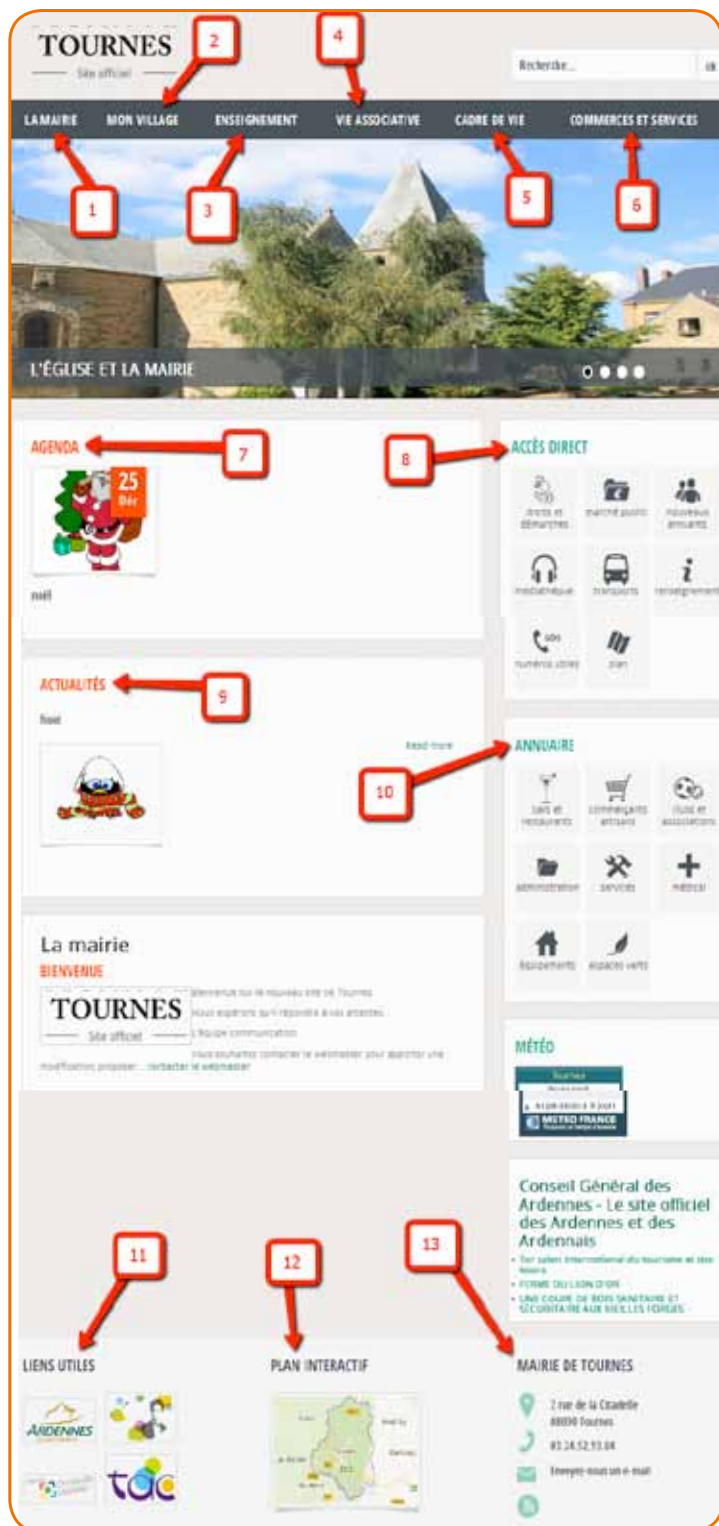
TOURNES
Site officiel

Recherche... ok

2
4

LA MAIRIE
MON VILLAGE
ENSEIGNEMENT
VIE ASSOCIATIVE
CADRE DE VIE
COMMERCES ET SERVICES

1
3
5
6

L'ÉGLISE ET LA MAIRIE

AGENDA
7
25 Déc
noël

ACCÈS DIRECT
8
droits et démarches
marché public
nouveaux arrivants
médiathèque
transports
renseignements
numéros utiles
plan

ACTUALITÉS
9
Noel
Read more

ANNUAIRE
10
bars et restaurants
commerçants artisans
clubs et associations
administration
services
médical
équipements
espaces verts

La mairie
BIENVENUE
TOURNES
Site officiel
Bienvenue sur le nouveau site de Tournes.
Nous espérons qu'il répondra à vos attentes.
L'équipe communication
Vous souhaitez contacter le webmaster pour apporter une modification proposer... contacter le webmaster

MÉTÉO
Tournes
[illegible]
METEO FRANCE

Conseil Général des Ardennes - Le site officiel des Ardennes et des Ardennais
• 1er salon international du tourisme et des loisirs
• FORME DU LION D'OR
• UNE COUPE DE BOIS SANITAIRE ET SÉCURITAIRE AUX VIEILLES FORGES

11
12
13

LIENS UTILES
ARDENNES
tac

PLAN INTERACTIF

MAIRIE DE TOURNES
2 rue de la Citadelle
08090 Tournes
03.24.52.93.04
Envoyez-nous un e-mail